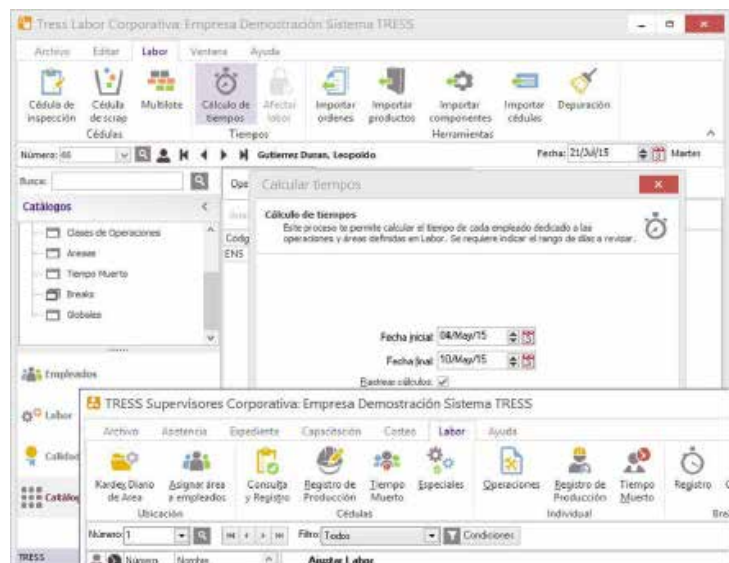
Tress Labor Corporativa: Empresa Demostración Sistema TRESS

Archivo Editar Labor Ventana Ayuda

Cédula de inspección Cédula de scrap Multilote Cálculo de tiempos Afectar labor Importar ordenes Importar productos Importar componentes Importar cédulas Depuración

Cédulas Tiempos Herramientas

Número: 66 Gutierrez Duran, Leopoldo Fecha: 21/Jul/15 Martes

Buscar: Ope

Catálogos

Clases de Operaciones
Areas
Tiempo Muerto
Breaks
Globales

Empleados
Labor
Calidad
Catálogos

Codg
ENS

Calcular tiempos

Cálculo de tiempos
Este proceso te permite calcular el tiempo de cada empleado dedicado a las operaciones y áreas definidas en Labor. Se requiere indicar el rango de días a revisar.

Fecha inicial: 04/May/15
Fecha final: 10/May/15
Rastrear cálculos: ✓

TRESS Supervisores Corporativa: Empresa Demostración Sistema TRESS

Archivo Asistencia Expediente Capacitación Costeo Labor Ayuda

Kardex Diario de Area Asignar área a empleados Consulta y Registro Registro de Producción Tiempo Muerto Especiales Operaciones Registro de Producción Tiempo Muerto Registro

Ubicación Cédulas Individual Bre

Número: 1 Filtro: Todos Condiciones

TRESS Número Nombre Anotar Labor